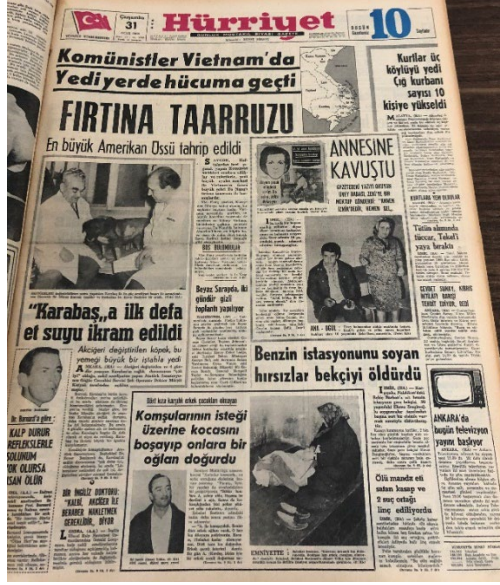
Çarşamba 31 Ocak
Hürriyet
Bugün 10 kuruş

Komünistler Vietnam'da Yediyerde hücuma geçti

Kurlar ile köylüyü yedi Çığ kurbanı sayısı 10 kişiye yükseldi

FIRTINA TAARRUZU

En büyük Amerikan Ossü tahrip edildi

ANNESİNE KAVUŞTU

"Karabaş„a ilk defa et suyu ikram edildi

Beyaz Sarapda, iki gündür gizli toplantı yapılıyor

Benzin istasyonunu soyan hırsızlar bekçiyi öldürdü

Komşularının isteği üzerine kocasını boşayıp onlara bir oğlan doğurdu

KALP DURUR REFLEKSLERLE SOLUNUM YOK OLURSA İNSAN ÖLÜR

ANKARA'da bugün televizyon yayını başlıyor

Ölü mandıra eli ustası kuşu ve 2 muz ortağı linç edilmişti

Tütün alımında fiyat, Tekel'i yaya bıraktı

SEVGİT SUNAY, KIBRIS İHTİLAFI BARIŞ YOLUYLA ÇÖZÜLECEK

BİR İNGİLİZ DOKTORU: "KALBE, AKCİĞERE BEYNE DE BERABER NAKLETMEK GEREKLİDİR" DİYOR

EMNİYETTE